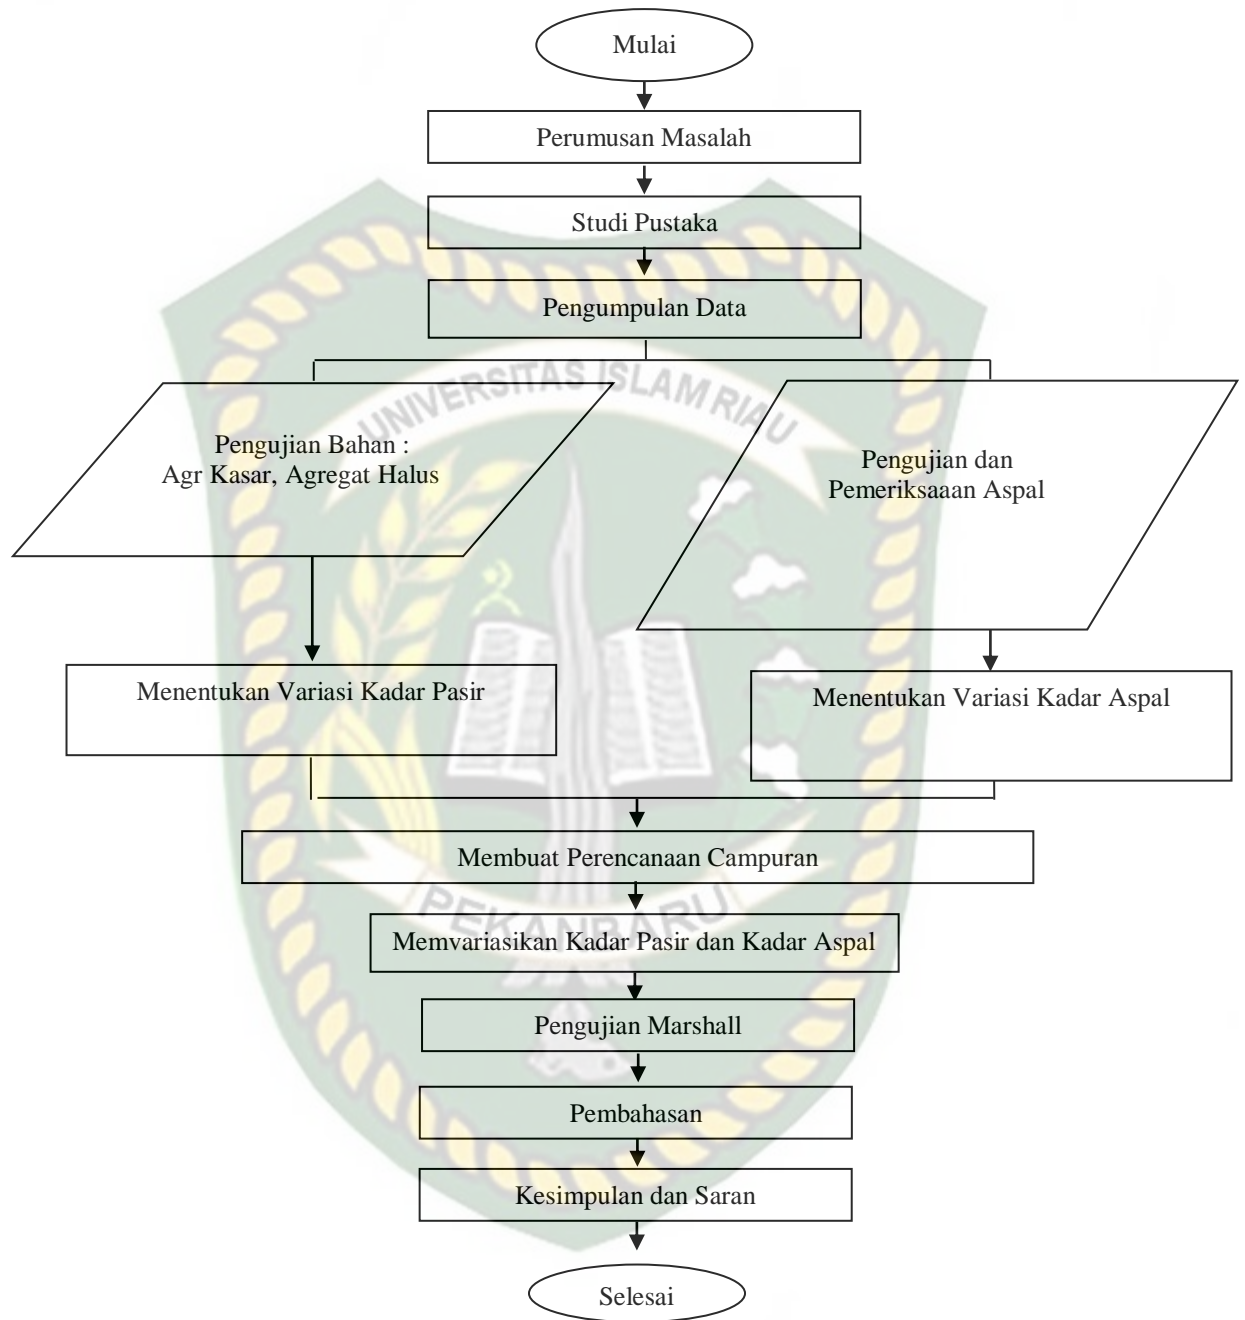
Mulai

Perumusan Masalah

Studi Pustaka

Pengumpulan Data

UNIVERSITAS ISLAM RIAU

Pengujian Bahan :
Agr Kasar, Agregat Halus

Pengujian dan
Pemeriksaaan Aspal

Menentukan Variasi Kadar Pasir

Menentukan Variasi Kadar Aspal

Membuat Perencanaan Campuran

PEKANBARU

Memvariasikan Kadar Pasir dan Kadar Aspal

Pengujian Marshall

Pembahasan

Kesimpulan dan Saran

Selesai